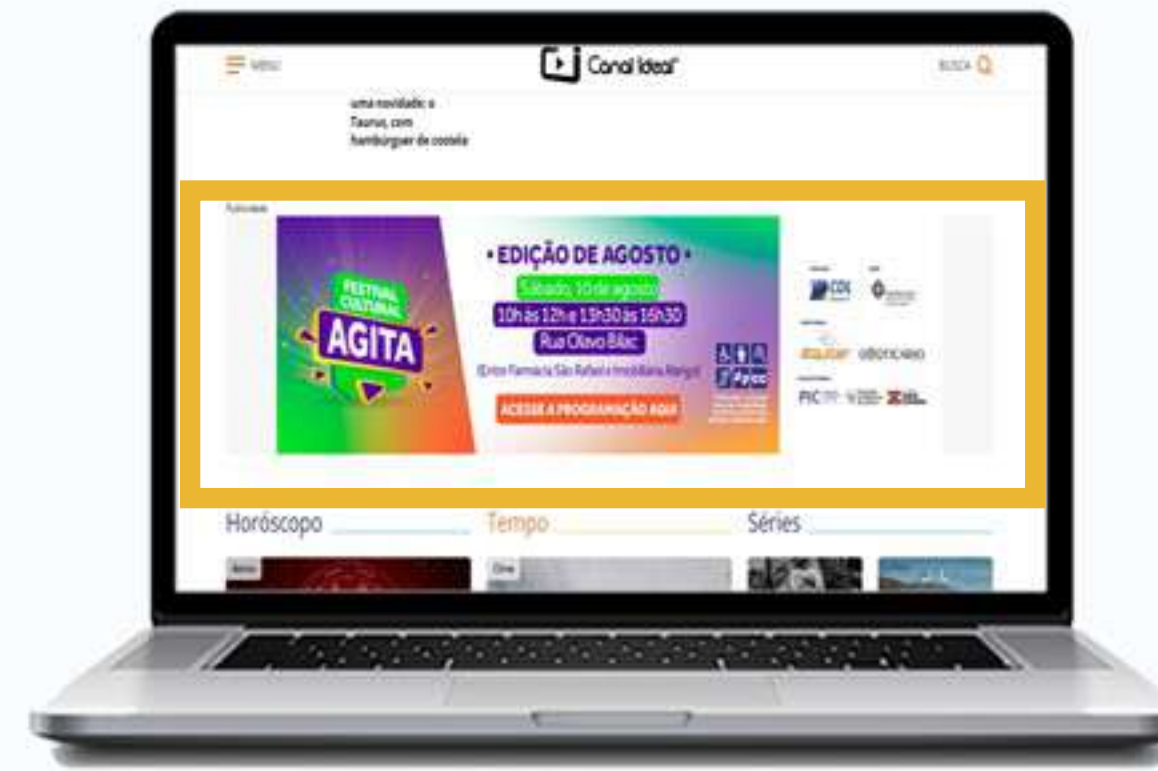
MENU

Canal Ideal

BUSCA

uma novidade: o Taurus, com hambúrguer de costela

Publicidade

FESTIVAL CULTURAL AGITA

• EDIÇÃO DE AGOSTO •

Sábado, 10 de agosto

10h às 12h e 13h30 às 16h30

Rua Olavo Bilac

(Entre Farmácia São Rafael e Imobiliária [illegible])

ACESSE A PROGRAMAÇÃO AQUI

CDL

O BOTICÁRIO

PIC

Horóscopo

Tempo

Séries